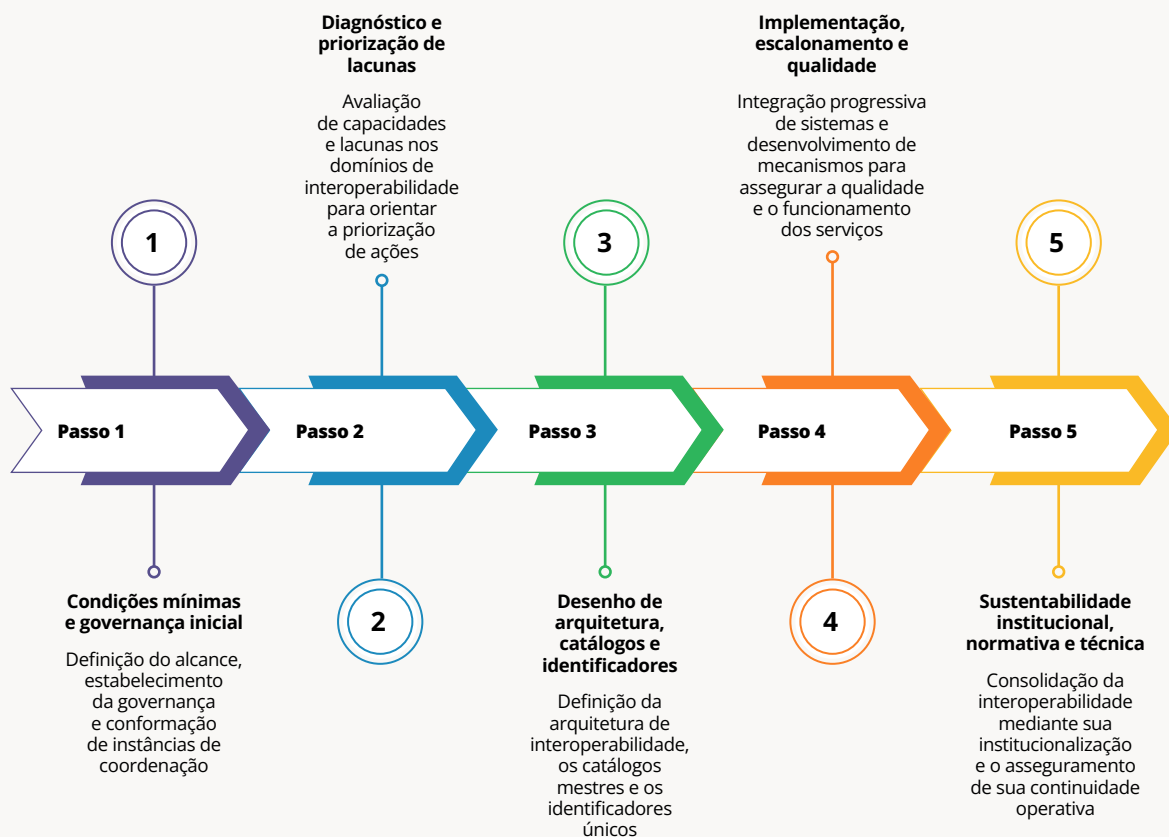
Diagnóstico e priorização de lacunas

Avaliação de capacidades e lacunas nos domínios de interoperabilidade para orientar a priorização de ações

Implementação, escalonamento e qualidade

Integração progressiva de sistemas e desenvolvimento de mecanismos para assegurar a qualidade e o funcionamento dos serviços

1

3

5

Passo 1

Passo 2

Passo 3

Passo 4

Passo 5

2

4

Condições mínimas e governança inicial

Definição do alcance, estabelecimento da governança e conformação de instâncias de coordenação

Desenho de arquitetura, catálogos e identificadores

Definição da arquitetura de interoperabilidade, os catálogos mestres e os identificadores únicos

Sustentabilidade institucional, normativa e técnica

Consolidação da interoperabilidade mediante sua institucionalização e o asseguramento de sua continuidade operativa